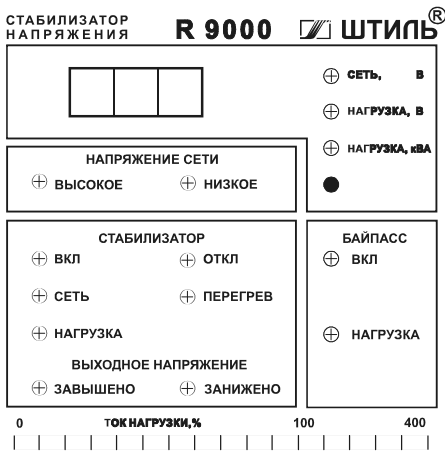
СТАБИЛИЗАТОР НАПРЯЖЕНИЯ

R 9000

ШТИЛЬ®

СЕТЬ, В

НАГРУЗКА, В

НАГРУЗКА, кВА

НАПРЯЖЕНИЕ СЕТИ

ВЫСОКОЕ

НИЗКОЕ

СТАБИЛИЗАТОР

ВКЛ

ОТКЛ

СЕТЬ

ПЕРЕГРЕВ

НАГРУЗКА

ВЫХОДНОЕ НАПРЯЖЕНИЕ

ЗАВЫШЕНО

ЗАНИЖЕНО

БАЙПАСС

ВКЛ

НАГРУЗКА

0

ТОК НАГРУЗКИ, %

100

400